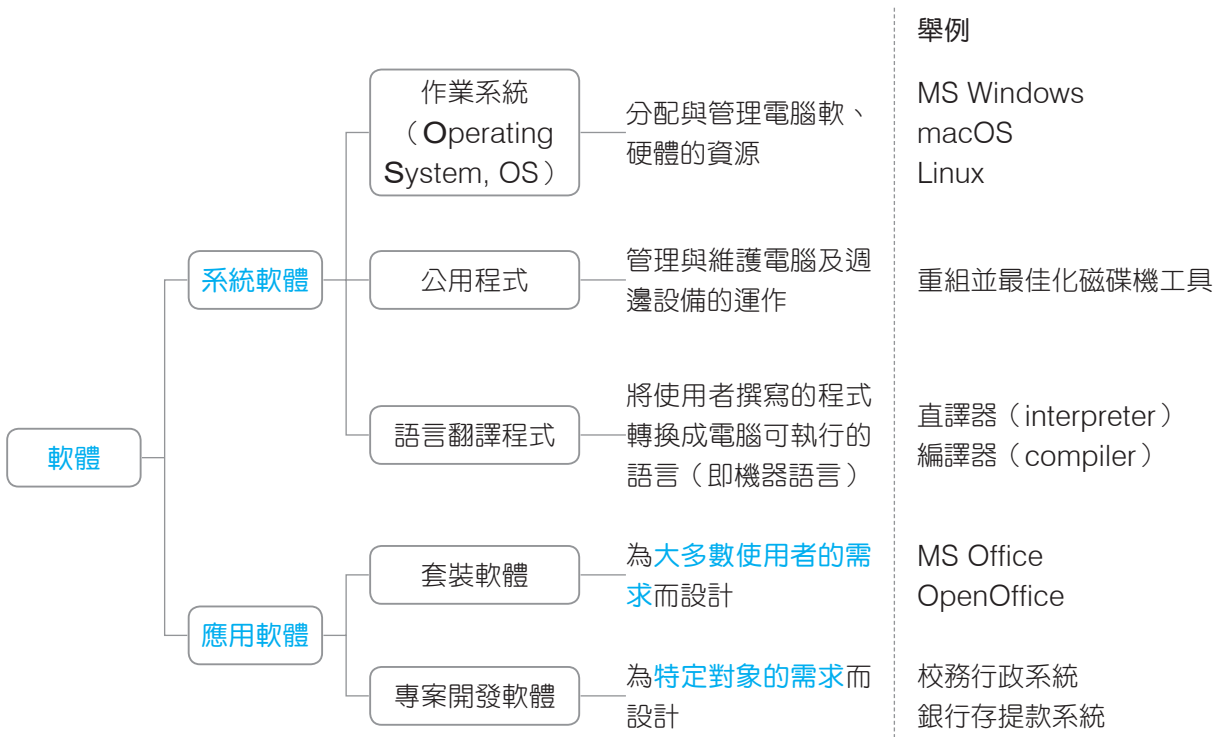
舉例

軟體

系統軟體

作業系統（Operating System, OS）

分配與管理電腦軟、硬體的資源

MS Windows
macOS
Linux

公用程式

管理與維護電腦及週邊設備的運作

重組並最佳化磁碟機工具

語言翻譯程式

將使用者撰寫的程式轉換成電腦可執行的語言（即機器語言）

直譯器（interpreter）
編譯器（compiler）

應用軟體

套裝軟體

為大多數使用者的需求而設計

MS Office
OpenOffice

專案開發軟體

為特定對象的需求而設計

校務行政系統
銀行存提款系統